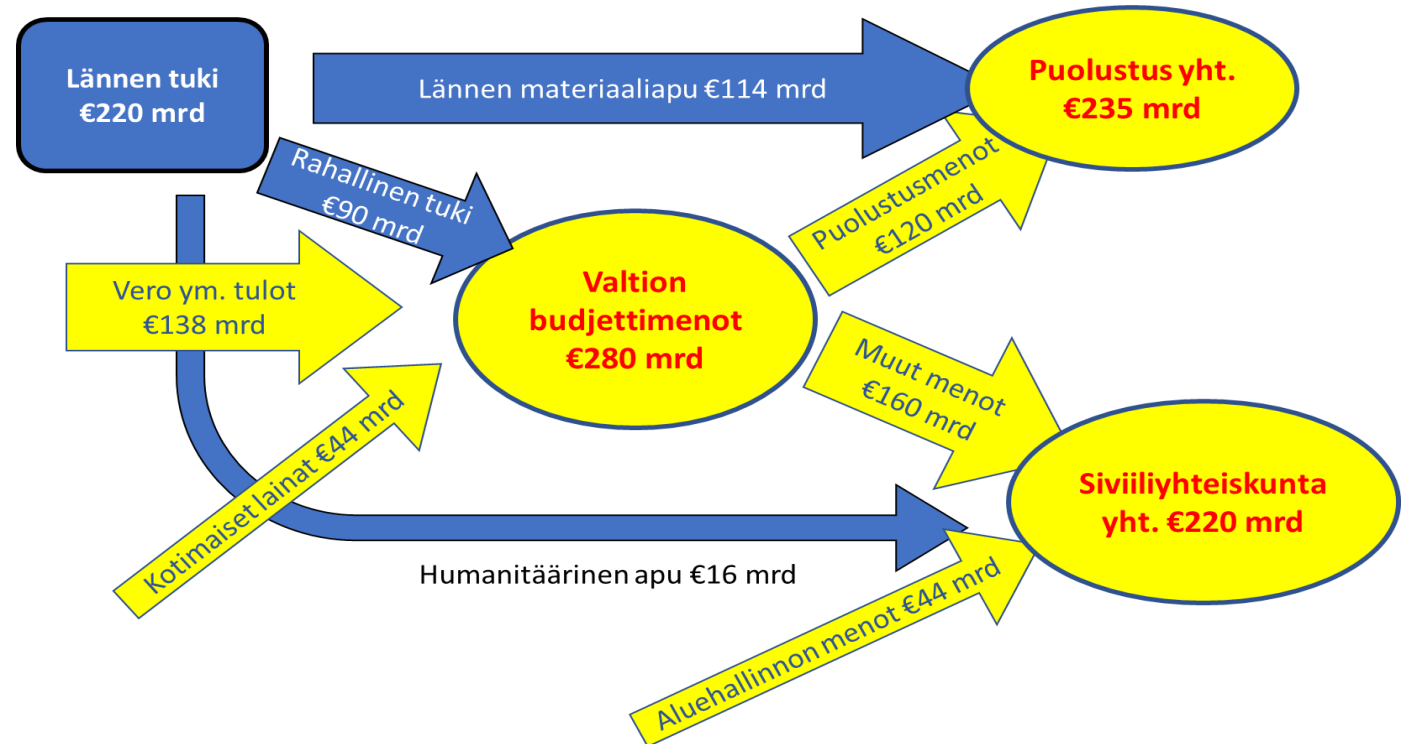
Lännen tuki
€220 mrd

Lännen materiaaliapu €114 mrd

Puolustus yht.
€235 mrd

Rahallinen tuki
€90 mrd

Puolustusmenot
€120 mrd

Vero ym. tulot
€138 mrd

Valtion
budjettimenot
€280 mrd

Muut menot
€160 mrd

Kotimaiset lainat €44 mrd

Siviiliyhteiskunta
yht. €220 mrd

Humanitäärinen apu €16 mrd

Aluehallinnon menot €44 mrd